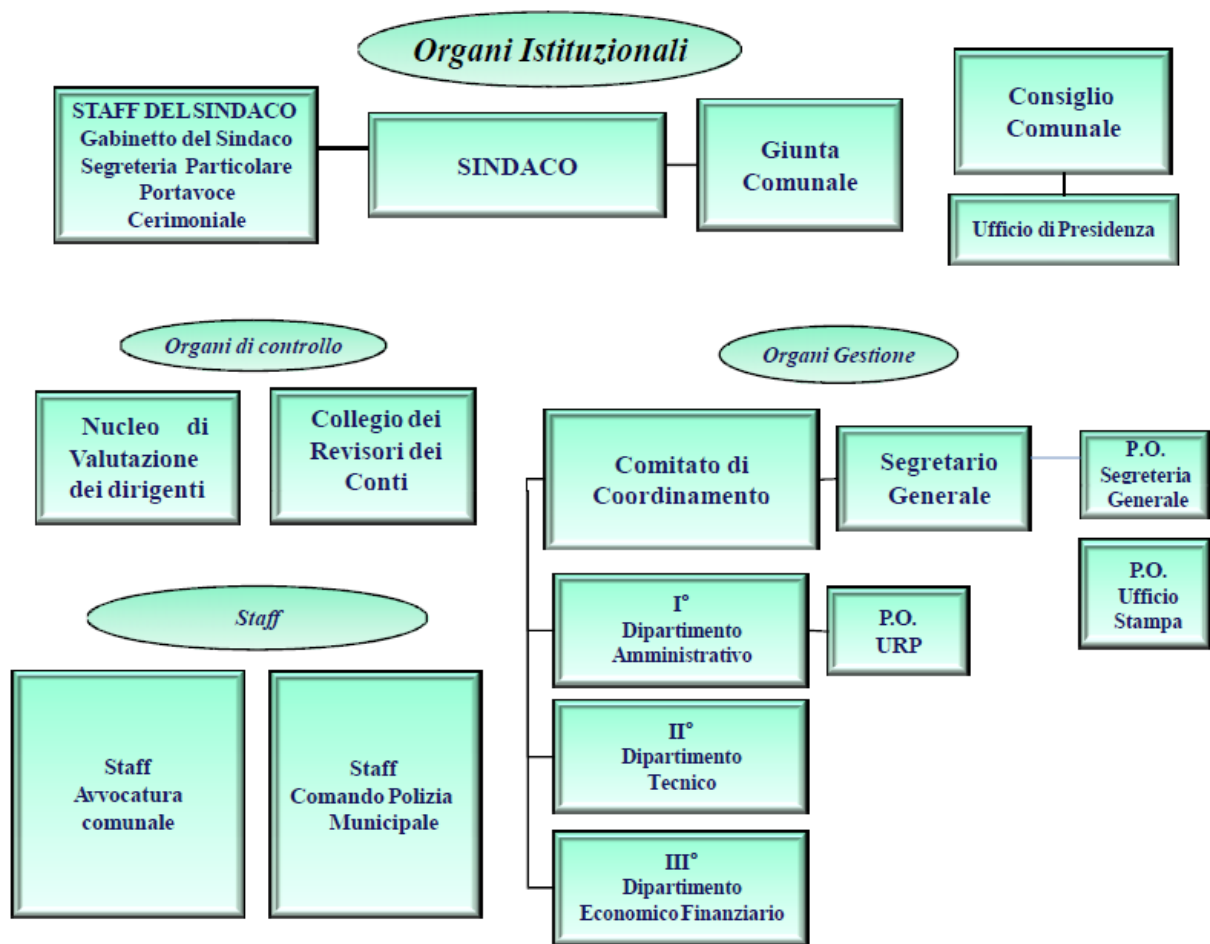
Organi Istituzionali

STAFF DEL SINDACO
Gabinetto del Sindaco
Segreteria Particolare
Portavoce
Cerimoniale

SINDACO

Giunta Comunale

Consiglio Comunale

Ufficio di Presidenza

Organi di controllo

Nucleo di Valutazione dei dirigenti

Collegio dei Revisori dei Conti

Organi Gestione

Comitato di Coordinamento

Segretario Generale

P.O. Segreteria Generale

P.O. Ufficio Stampa

I° Dipartimento Amministrativo

P.O. URP

II° Dipartimento Tecnico

III° Dipartimento Economico Finanziario

Staff

Staff Avvocatura comunale

Staff Comando Polizia Municipale